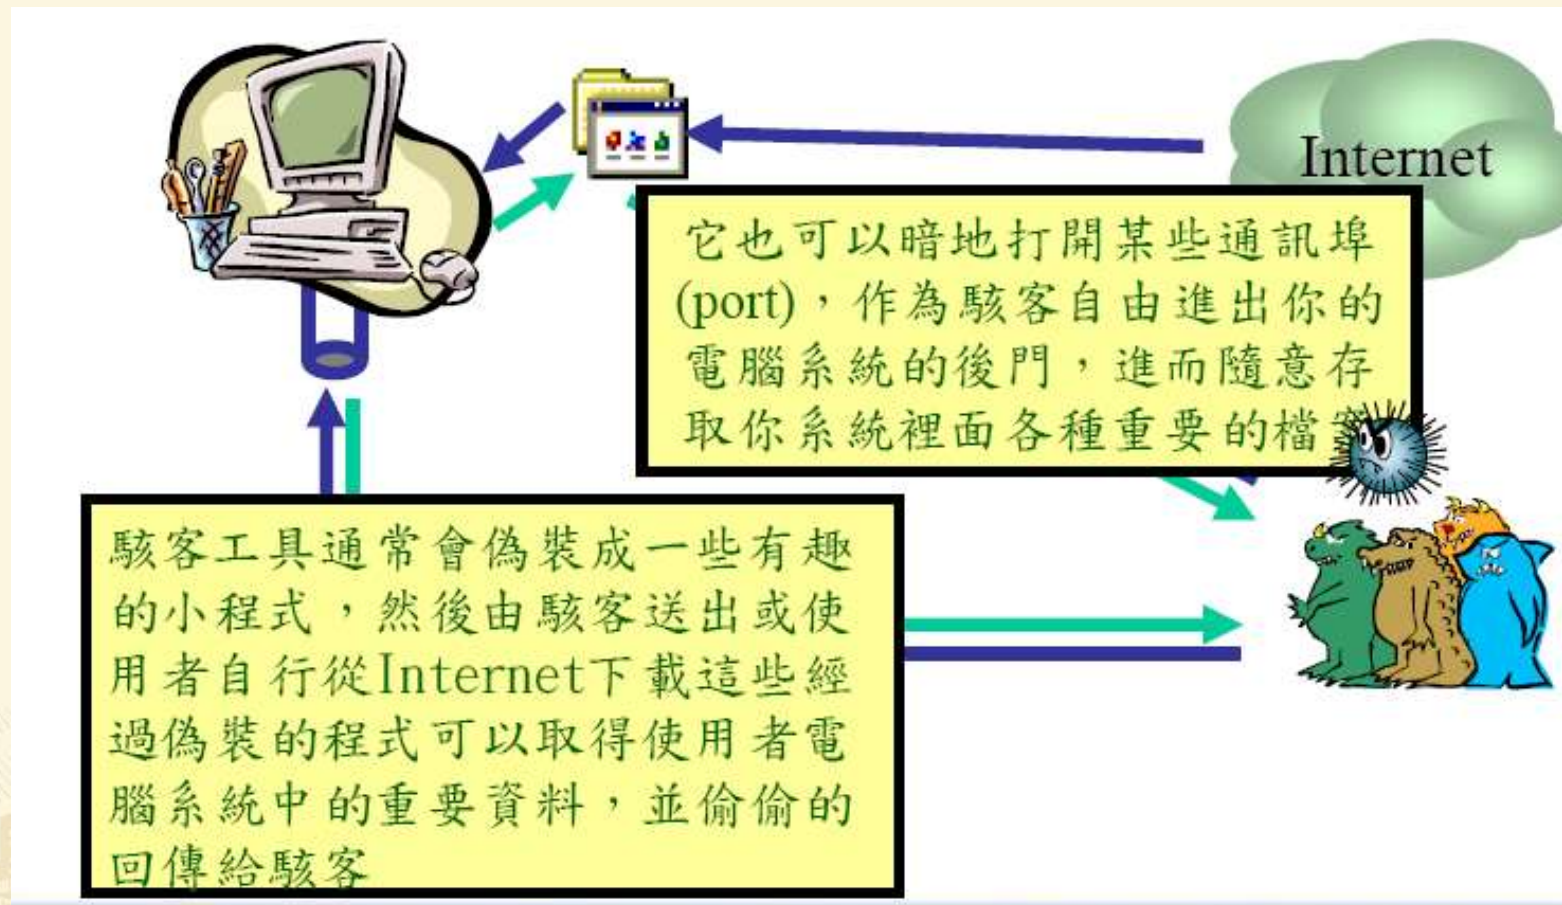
Internet

它也可以暗地打開某些通訊埠(port)，作為駭客自由進出你的電腦系統的後門，進而隨意存取你系統裡面各種重要的檔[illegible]

駭客工具通常會偽裝成一些有趣的小程式，然後由駭客送出或使用者自行從Internet下載這些經過偽裝的程式可以取得使用者電腦系統中的重要資料，並偷偷的回傳給駭客